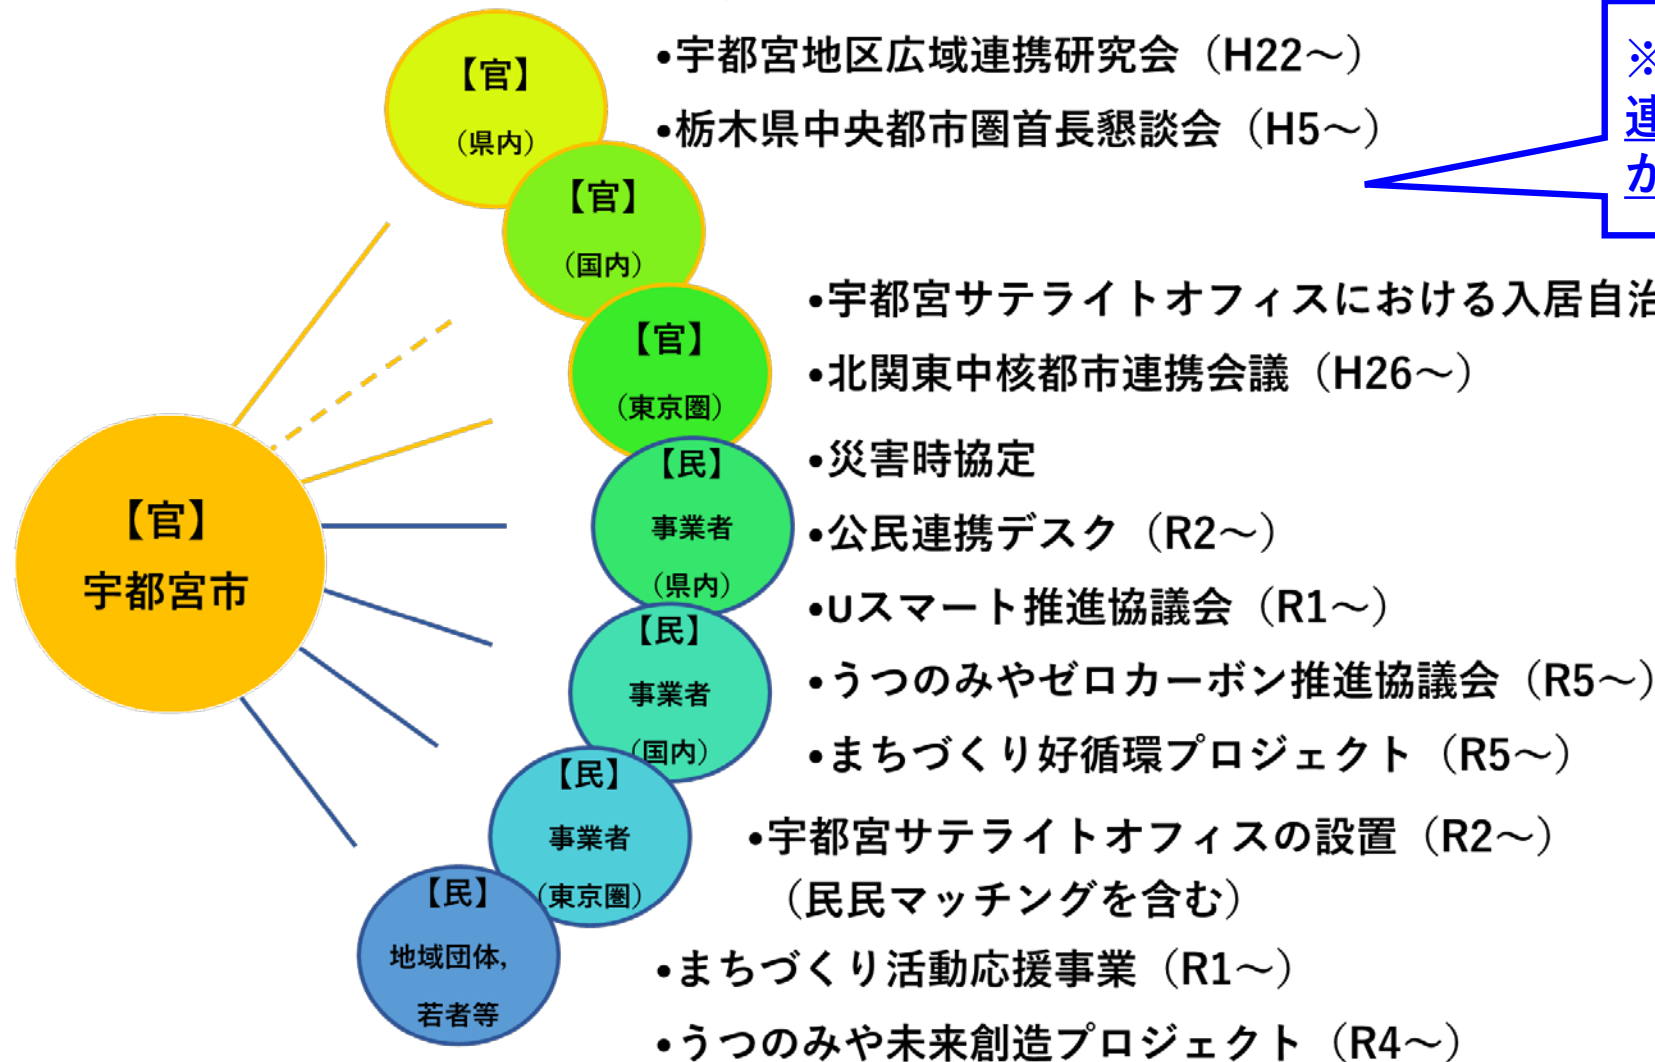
【官】
宇都宮市

【官】
（県内）

【官】
（国内）

【官】
（東京圏）

【民】
事業者
（県内）

【民】
事業者
（国内）

【民】
事業者
（東京圏）

【民】
地域団体,
若者等

•宇都宮地区広域連携研究会（H22～）
•栃木県中央都市圏首長懇談会（H5～）

※
連
カ

•宇都宮サテライトオフィスにおける入居自治
•北関東中核都市連携会議（H26～）
•災害時協定
•公民連携デスク（R2～）
•Uスマート推進協議会（R1～）
•うつのみやゼロカーボン推進協議会（R5～）
•まちづくり好循環プロジェクト（R5～）
•宇都宮サテライトオフィスの設置（R2～）
（民民マッチングを含む）
•まちづくり活動応援事業（R1～）
•うつのみや未来創造プロジェクト（R4～）